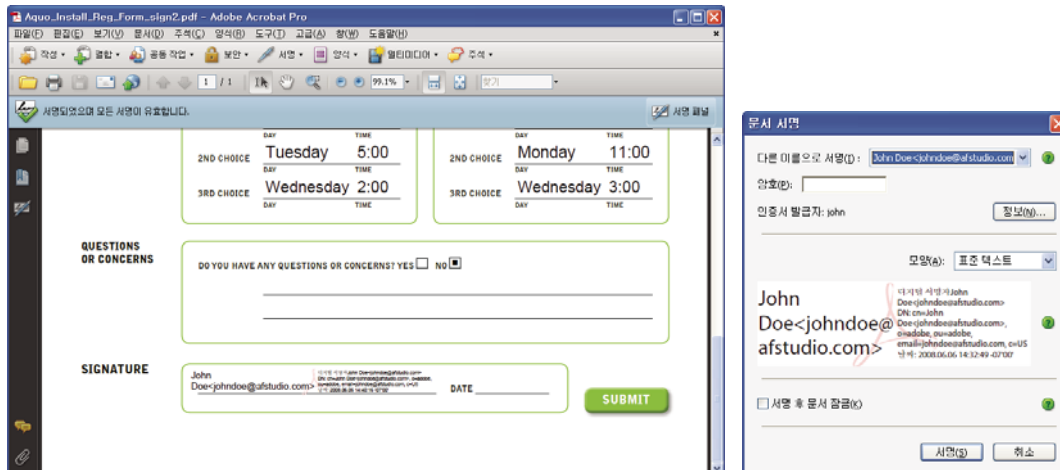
Aquo_Install_Reg_Form_sign2.pdf - Adobe Acrobat Pro

파일(F) 편집(E) 보기(V) 문서(D) 주석(C) 양식(R) 도구(T) 고급(A) 창(W) 도움말(H)

작성 · 결합 · 공동 작업 · 보안 · 서명 · 양식 · 멀티미디어 · 주석 ·

1 / 1 99.1% 찾기

서명되었으며 모든 서명이 유효합니다.

서명 패널

DAY TIME
2ND CHOICE Tuesday 5:00
3RD CHOICE Wednesday 2:00
DAY TIME

DAY TIME
2ND CHOICE Monday 11:00
3RD CHOICE Wednesday 3:00
DAY TIME

QUESTIONS OR CONCERNS

DO YOU HAVE ANY QUESTIONS OR CONCERNS? YES NO

SIGNATURE

John Doe<johndoe@afstudio.com>

DATE

SUBMIT

문서 서명

다른 이름으로 서명(I): John Doe<johndoe@afstudio.com>

암호(P):

인증서 발급자: john

정보(N)...

모양(A): 표준 텍스트

John Doe<johndoe@afstudio.com>

디지털 서명자John Doe<johndoe@afstudio.com> DN: cn=John Doe<johndoe@afstudio.com>, o=adobe, ou=adobe, email=johndoe@afstudio.com, c=US 날짜: 2008.06.06 14:32:49 -07'00'

서명 후 문서 잠금(K)

서명(S) 취소